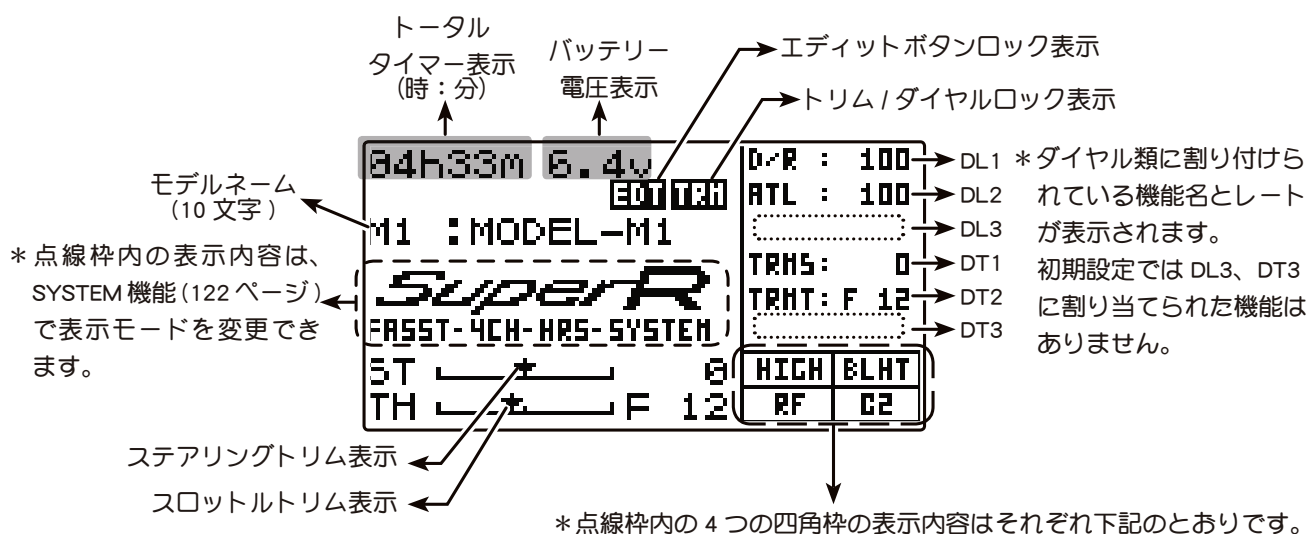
トータル
タイマー表示
(時：分)

バッテリー
電圧表示

エディットボタンロック表示

トリム / ダイヤルロック表示

04h33m 6.4v

EDT TRM

モデルネーム
(10 文字 )

M1 :MODEL-M1

＊点線枠内の表示内容は、SYSTEM 機能(122 ページ)で表示モードを変更できます。

SuperR
FASST-4CH-HRS-SYSTEM

ST 0
TH F 12

D/R : 100 DL1
ATL : 100 DL2
DL3
TRMS: 0 DT1
TRMT: F 12 DT2
DT3

＊ダイヤル類に割り付けられている機能名とレートが表示されます。
初期設定では DL3、DT3 に割り当てられた機能はありません。

| HIGH | BLHT |
|---|---|
| RF | C2 |

ステアリングトリム表示

スロットルトリム表示

＊点線枠内の 4 つの四角枠の表示内容はそれぞれ下記のとおりです。